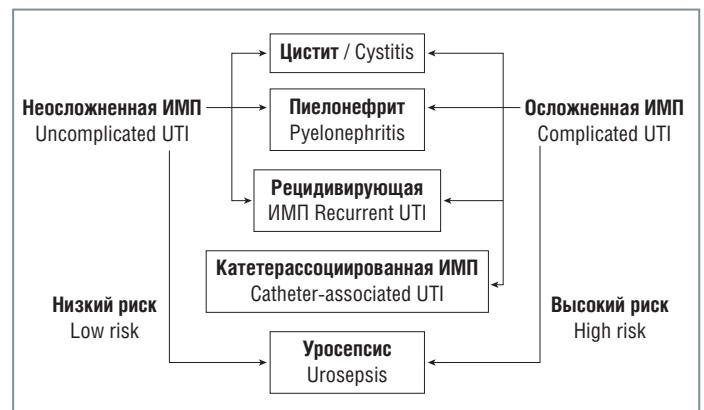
Цистит / Cystitis

Неосложненная ИМП
Uncomplicated UTI

Пиелонефрит
Pyelonephritis

Осложненная ИМП
Complicated UTI

Рецидивирующая
ИМП Recurrent UTI

Катетерассоциированная ИМП
Catheter-associated UTI

Низкий риск
Low risk

Высокий риск
High risk

Уросепсис
Urosepsis